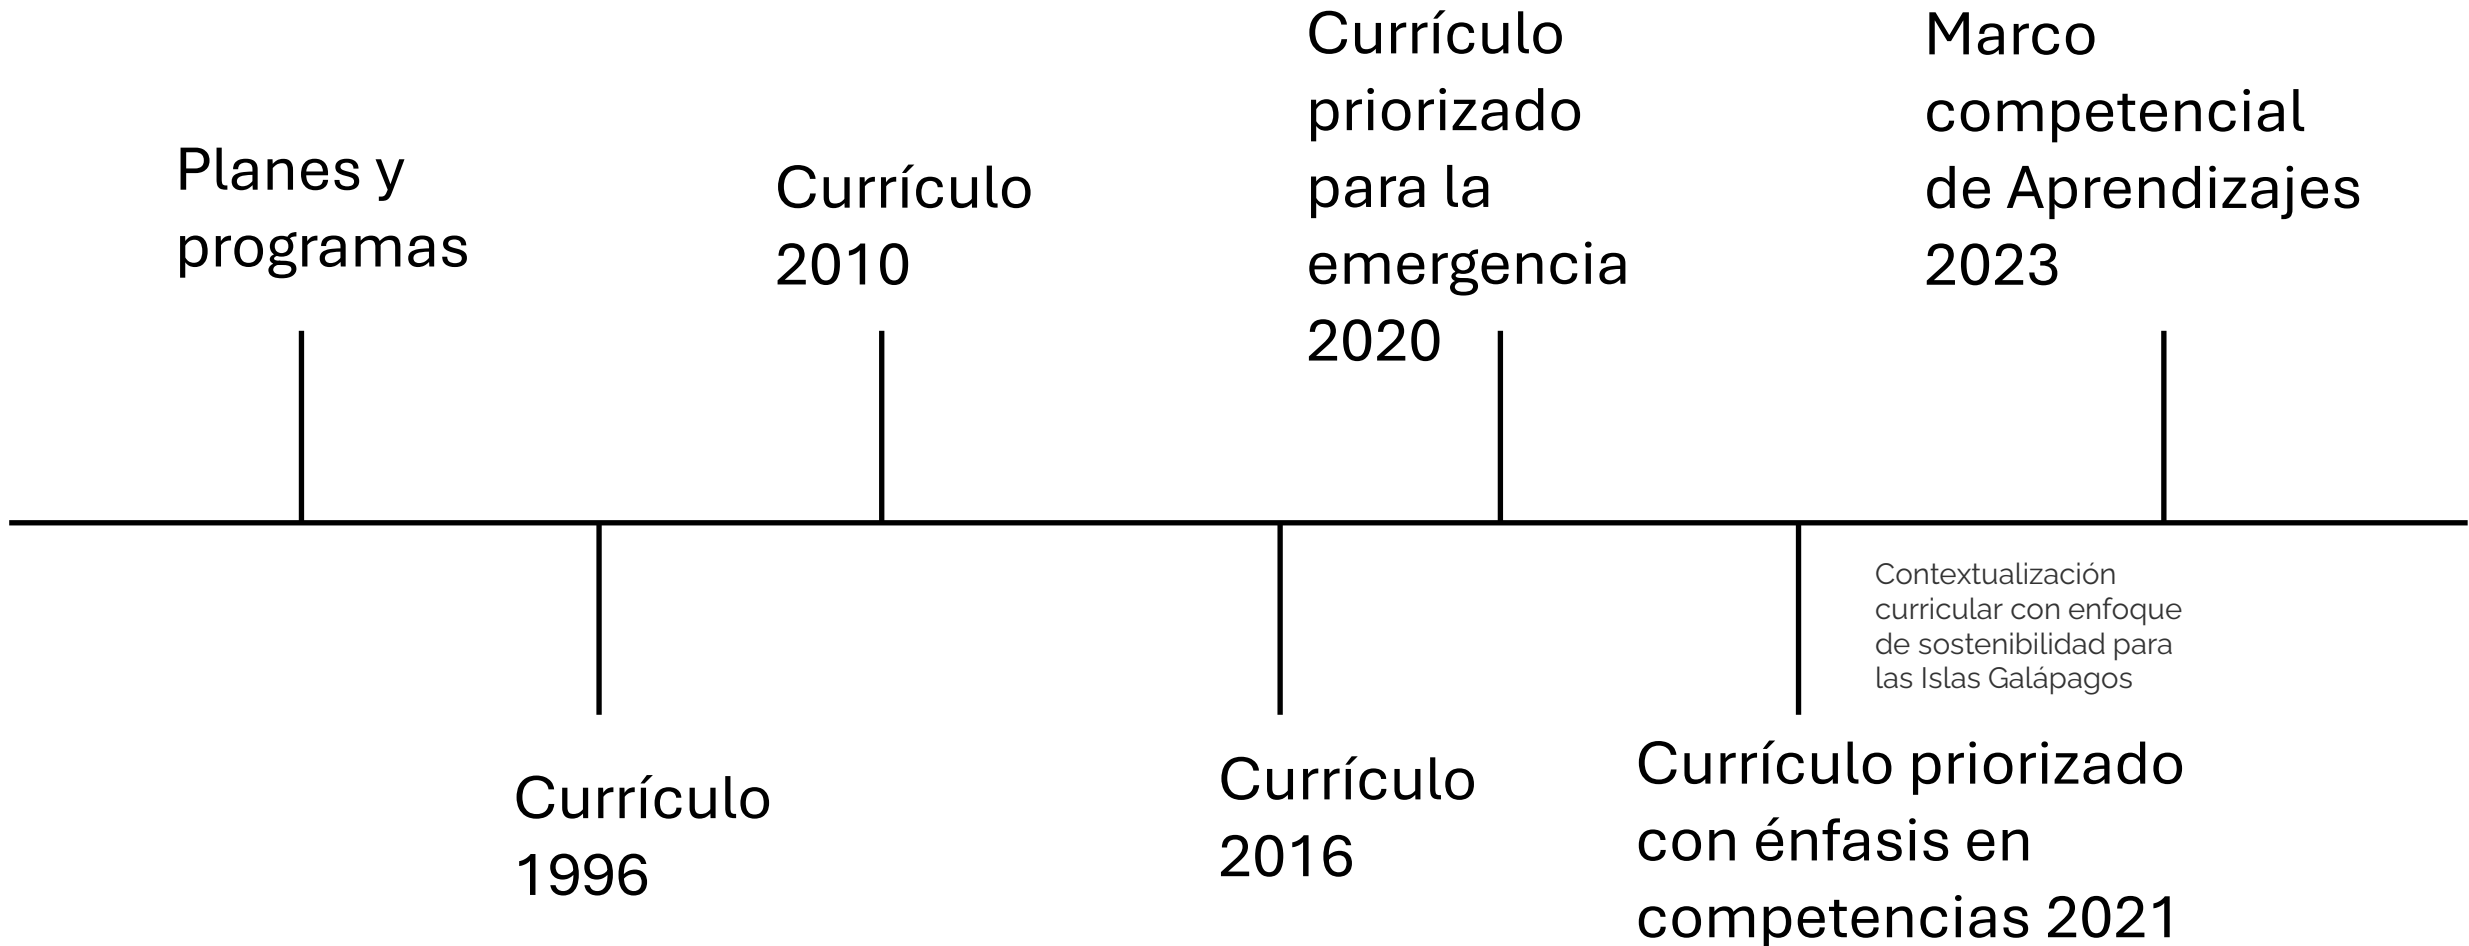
Planes y programas

Currículo 1996

Currículo 2010

Currículo 2016

Currículo priorizado para la emergencia 2020

Currículo priorizado con énfasis en competencias 2021

Contextualización curricular con enfoque de sostenibilidad para las Islas Galápagos

Marco competencial de Aprendizajes 2023